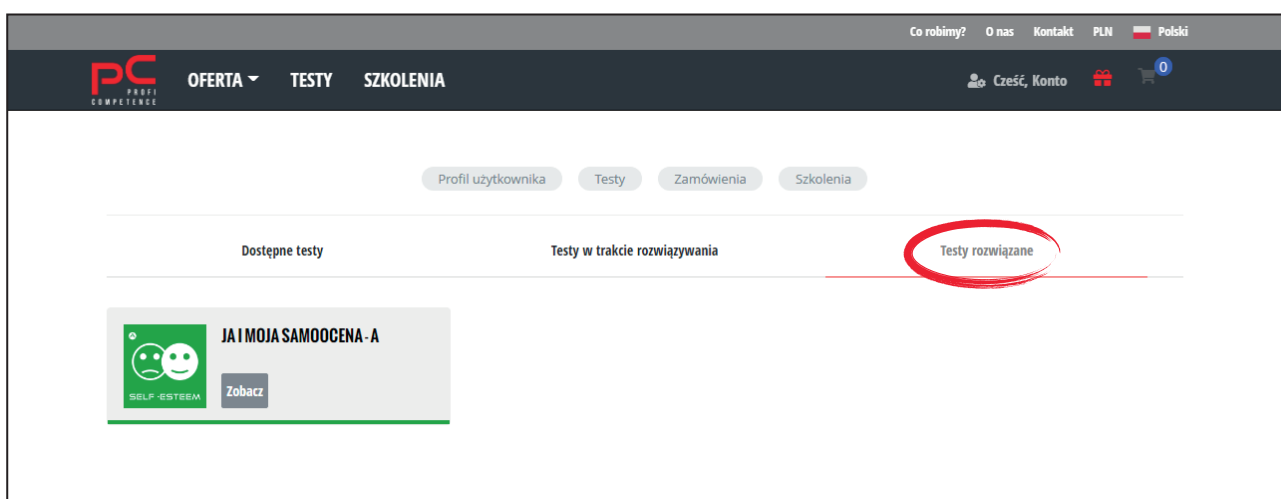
Co robimy? O nas Kontakt PLN Polski

PC PROFI COMPETENCE

OFERTA TESTY SZKOLENIA

Cześć, Konto 0

Profil użytkownika Testy Zamówienia Szkolenia

Dostępne testy Testy w trakcie rozwiązywania Testy rozwiązane

SELF -ESTEEM

JA I MOJA SAMOOCENA - A

Zobacz